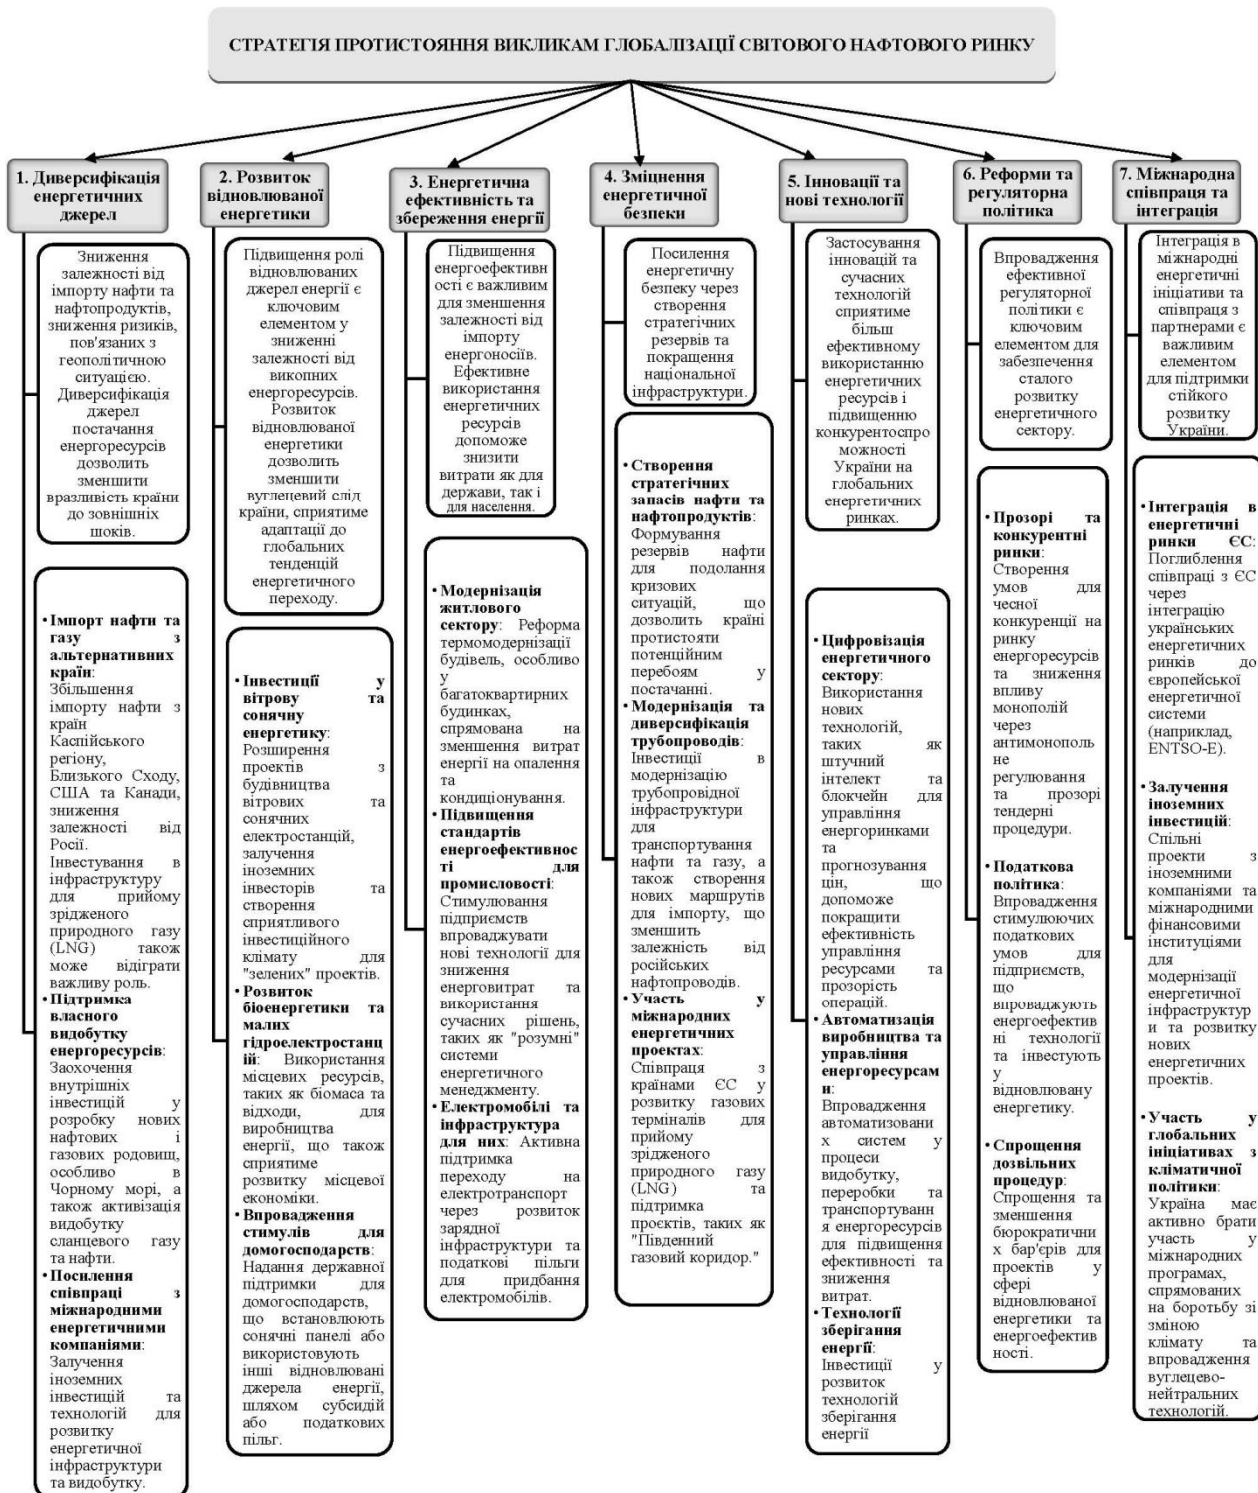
СТРАТЕГІЯ ПРОТИСТОЯННЯ ВИКЛИКАМ ГЛОБАЛІЗАЦІЇ СВІТОВОГО НАФТОВОГО РИНКУ

1. Диверсифікація енергетичних джерел

Зниження залежності від імпорту нафти та нафтопродуктів, зниження ризиків, пов'язаних з геополітичною ситуацією. Диверсифікація джерел постачання енергоресурсів дозволить зменшити вразливість країни до зовнішніх шоків.

• Імпорт нафти та газу з альтернативних країн: Збільшення імпорту нафти з країн Каспійського регіону, Близького Сходу, США та Канади, зниження залежності від Росії. Інвестування в інфраструктуру для прийому зрідженого природного газу (LNG) також може відіграти важливу роль.
• Підтримка власного видобутку енергоресурсів: Заохочення внутрішніх інвестицій у розробку нових нафтових і газових родовищ, особливо в Чорному морі, а також активізація видобутку сланцевого газу та нафти.
• Посилення співпраці з міжнародними енергетичними компаніями: Залучення іноземних інвестицій та технологій для розвитку енергетичної інфраструктури та видобутку.

2. Розвиток відновлюваної енергетики

Підвищення ролі відновлюваних джерел енергії є ключовим елементом у зниженні залежності від викопних енергоресурсів. Розвиток відновлюваної енергетики дозволить зменшити вуглецевий слід країни, сприятиме адаптації до глобальних тенденцій енергетичного переходу.

• Інвестиції у вітрову та сонячну енергетику: Розширення проектів з будівництва вітрових та сонячних електростанцій, залучення іноземних інвесторів та створення сприятливого інвестиційного клімату для "зелених" проектів.
• Розвиток біоенергетики та малих гідроелектростанцій: Використання місцевих ресурсів, таких як біомаса та відходи, для виробництва енергії, що також сприятиме розвитку місцевої економіки.
• Впровадження стимулів для домогосподарств: Надання державної підтримки для домогосподарств, що встановлюють сонячні панелі або використовують інші відновлювані джерела енергії, шляхом субсидій або податкових пільг.

3. Енергетична ефективність та збереження енергії

Підвищення енергоефективності є важливим для зменшення залежності від імпорту енергоносіїв. Ефективне використання енергетичних ресурсів допоможе знизити витрати як для держави, так і для населення.

• Модернізація житлового сектору: Реформа термомодернізації будівель, особливо у багатоквартирних будинках, спрямована на зменшення витрат енергії на опалення та кондиціонування.
• Підвищення стандартів енергоефективності для промисловості: Стимулювання підприємств впроваджувати нові технології для зниження енерговитрат та використання сучасних рішень, таких як "розумні" системи енергетичного менеджменту.
• Електромобілі та інфраструктура для них: Активна підтримка переходу на електротранспорт через розвиток зарядної інфраструктури та податкові пільги для придбання електромобілів.

4. Зміцнення енергетичної безпеки

Посилення енергетичну безпеку через створення стратегічних резервів та покращення національної інфраструктури.

• Створення стратегічних запасів нафти та нафтопродуктів: Формування резервів нафти для подолання кризових ситуацій, що дозволить країні протистояти потенційним перебоям у постачанні.
• Модернізація та диверсифікація трубопроводів: Інвестиції в модернізацію трубопровідної інфраструктури для транспортування нафти та газу, а також створення нових маршрутів для імпорту, що зменшить залежність від російських нафтопроводів.
• Участь у міжнародних енергетичних проектах: Співпраця з країнами ЄС у розвитку газових терміналів для прийому зрідженого природного газу (LNG) та підтримка проектів, таких як "Південний газовий коридор."

5. Інновації та нові технології

Застосування інновацій та сучасних технологій сприятиме більш ефективному використанню енергетичних ресурсів і підвищенню конкурентоспроможності України на глобальних енергетичних ринках.

• Цифровізація енергетичного сектору: Використання нових технологій, таких як штучний інтелект та блокчейн для управління енергоринками та прогнозування цін, що допоможе покращити ефективність управління ресурсами та прозорість операцій.
• Автоматизація виробництва та управління енергоресурсами: Впровадження автоматизованих систем у процеси видобутку, переробки та транспортування енергоресурсів для підвищення ефективності та зниження витрат.
• Технології зберігання енергії: Інвестиції у розвиток технологій зберігання енергії

6. Реформи та регуляторна політика

Впровадження ефективної регуляторної політики є ключовим елементом для забезпечення сталого розвитку енергетичного сектору.

• Прозорі та конкурентні ринки: Створення умов для чесної конкуренції на ринку енергоресурсів та зниження впливу монополій через антимонопольне регулювання та прозорі тендерні процедури.
• Податкова політика: Впровадження стимулюючих податкових умов для підприємств, що впроваджують енергоефективні технології та інвестують у відновлювану енергетику.
• Спрощення дозвільних процедур: Спрощення та зменшення бюрократичних бар'єрів для проектів у сфері відновлюваної енергетики та енергоефективності.

7. Міжнародна співпраця та інтеграція

Інтеграція в міжнародні енергетичні ініціативи та співпраця з партнерами є важливим елементом для підтримки стійкого розвитку України.

• Інтеграція в енергетичні ринки ЄС: Поглиблення співпраці з ЄС через інтеграцію українських енергетичних ринків до європейської енергетичної системи (наприклад, ENTSO-E).
• Залучення іноземних інвестицій: Спільні проекти з іноземними компаніями та міжнародними фінансовими інституціями для модернізації енергетичної інфраструктури та розвитку нових енергетичних проектів.
• Участь у глобальних ініціативах з кліматичної політики: Україна має активно брати участь у міжнародних програмах, спрямованих на боротьбу зі зміною клімату та впровадження вуглецево-нейтральних технологій.